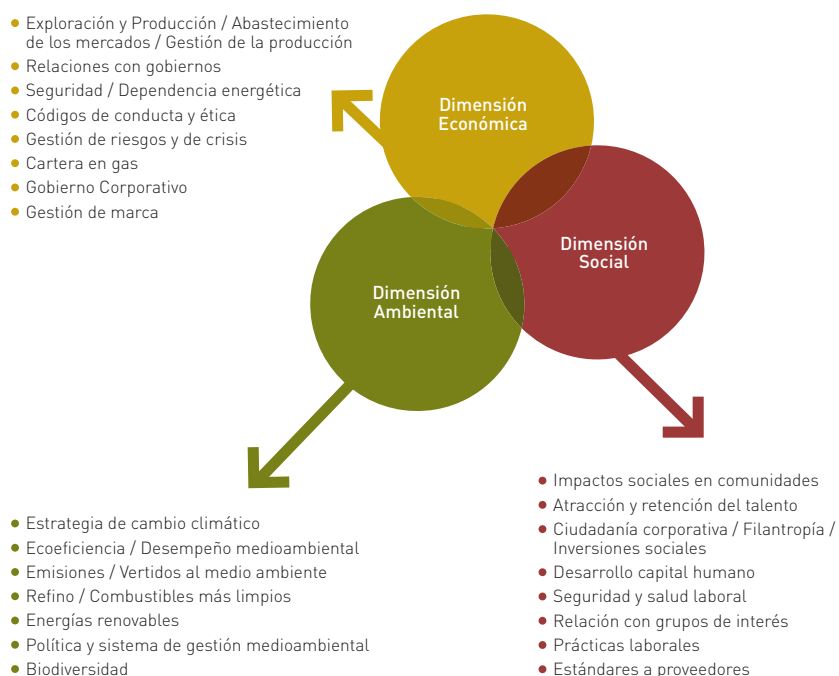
- Exploración y Producción / Abastecimiento de los mercados / Gestión de la producción
- Relaciones con gobiernos
- Seguridad / Dependencia energética
- Códigos de conducta y ética
- Gestión de riesgos y de crisis
- Cartera en gas
- Gobierno Corporativo
- Gestión de marca

Dimensión Económica

Dimensión Social

Dimensión Ambiental

- Impactos sociales en comunidades
- Atracción y retención del talento
- Ciudadanía corporativa / Filantropía / Inversiones sociales
- Desarrollo capital humano
- Seguridad y salud laboral
- Relación con grupos de interés
- Prácticas laborales
- Estándares a proveedores

- Estrategia de cambio climático
- Ecoeficiencia / Desempeño medioambiental
- Emisiones / Vertidos al medio ambiente
- Refino / Combustibles más limpios
- Energías renovables
- Política y sistema de gestión medioambiental
- Biodiversidad